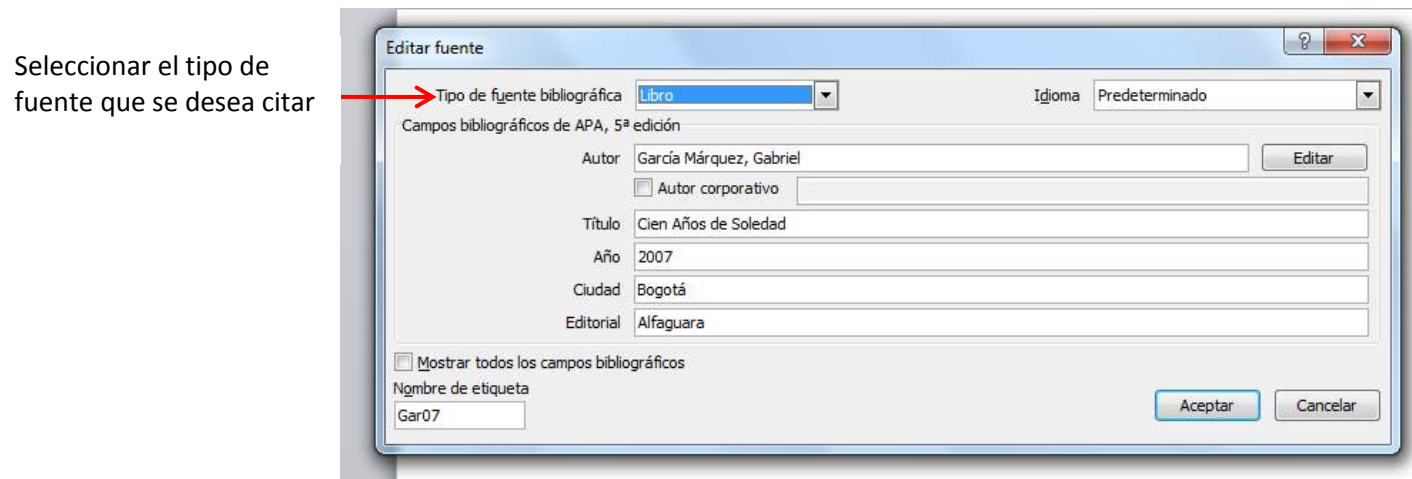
Seleccionar el tipo de fuente que se desea citar

Editar fuente

?

X

Tipo de fuente bibliográfica Libro

Idioma Predeterminado

Campos bibliográficos de APA, 5ª edición

Autor García Márquez, Gabriel

Editar

Autor corporativo

Título Cien Años de Soledad

Año 2007

Ciudad Bogotá

Editorial Alfaguara

Mostrar todos los campos bibliográficos

Nombre de etiqueta

Gar07

Aceptar

Cancelar